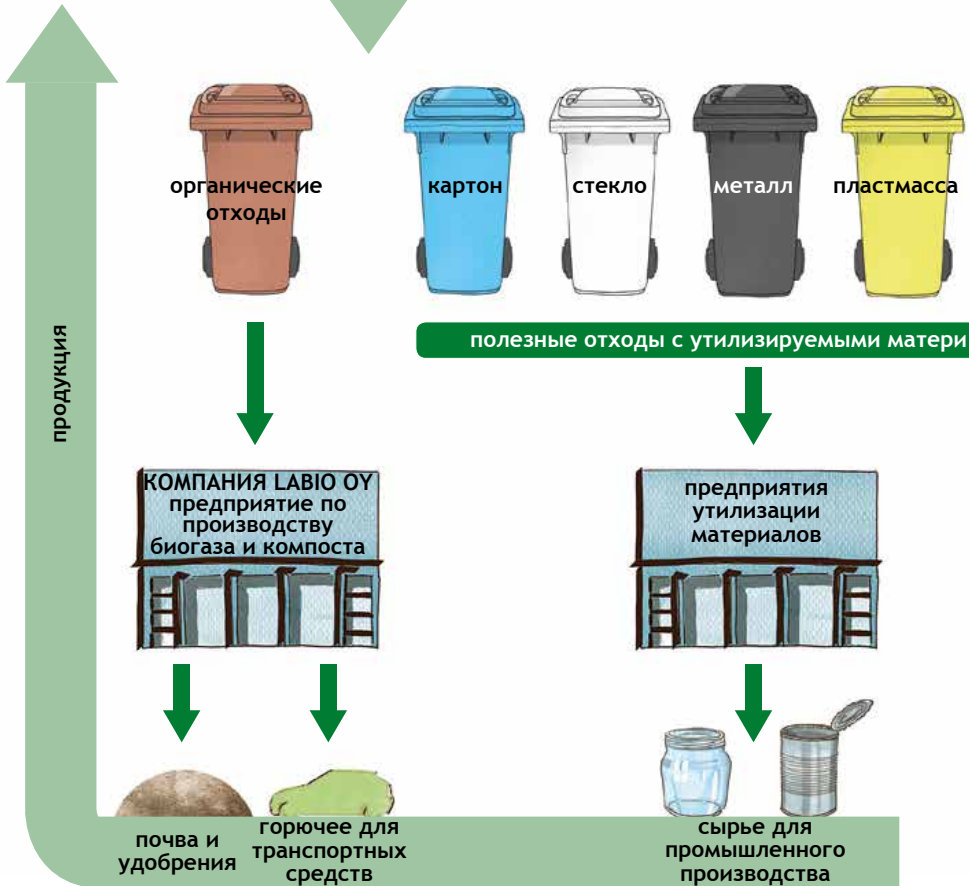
продукция

органические отходы

картон

стекло

металл

пластмасса

полезные отходы с утилизируемыми матери

КОМПАНИЯ LABIO OY предприятие по производству биогаза и компоста

предприятия утилизации материалов

почва и удобрения

горючее для транспортных средств

сырье для промышленного производства